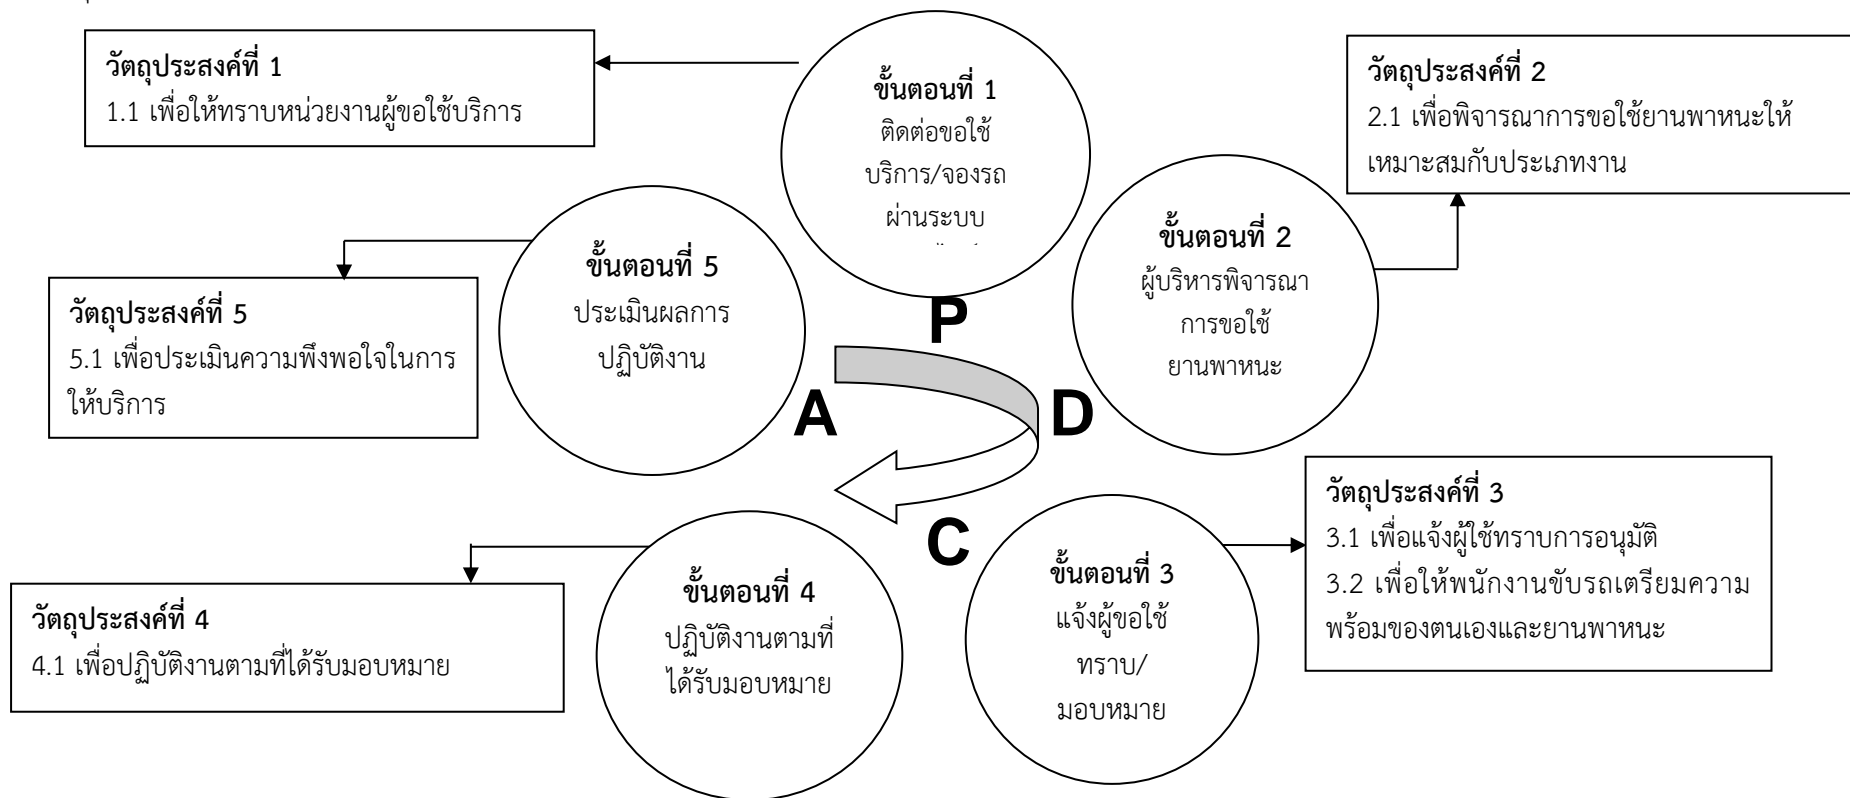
วัตถุประสงค์ที่ 1
1.1 เพื่อให้ทราบหน่วยงานผู้ขอใช้บริการ

ขั้นตอนที่ 1
ติดต่อขอใช้บริการ/จองรถผ่านระบบ
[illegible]

วัตถุประสงค์ที่ 2
2.1 เพื่อพิจารณาการขอใช้ยานพาหนะให้เหมาะสมกับประเภทงาน

ขั้นตอนที่ 5
ประเมินผลการปฏิบัติงาน

วัตถุประสงค์ที่ 5
5.1 เพื่อประเมินความพึงพอใจในการให้บริการ

ขั้นตอนที่ 2
ผู้บริหารพิจารณาการขอใช้ยานพาหนะ

P

A

D

C

วัตถุประสงค์ที่ 3
3.1 เพื่อแจ้งผู้ใช้ทราบการอนุมัติ
3.2 เพื่อให้พนักงานขับรถเตรียมความพร้อมของตนเองและยานพาหนะ

ขั้นตอนที่ 4
ปฏิบัติงานตามที่ได้รับมอบหมาย

ขั้นตอนที่ 3
แจ้งผู้ขอใช้ทราบ/มอบหมาย

วัตถุประสงค์ที่ 4
4.1 เพื่อปฏิบัติงานตามที่ได้รับมอบหมาย